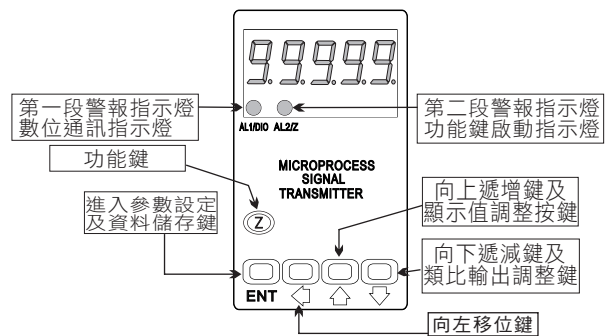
9.9.9.9.9.

第一段警報指示燈
數位通訊指示燈

第二段警報指示燈
功能鍵啟動指示燈

AL1/DIO AL2/Z

功能鍵

MICROPROCESS
SIGNAL
TRANSMITTER

向上遞增鍵及
顯示值調整按鍵

進入參數設定
及資料儲存鍵

Z

向下遞減鍵及
類比輸出調整鍵

ENT

向左移位鍵